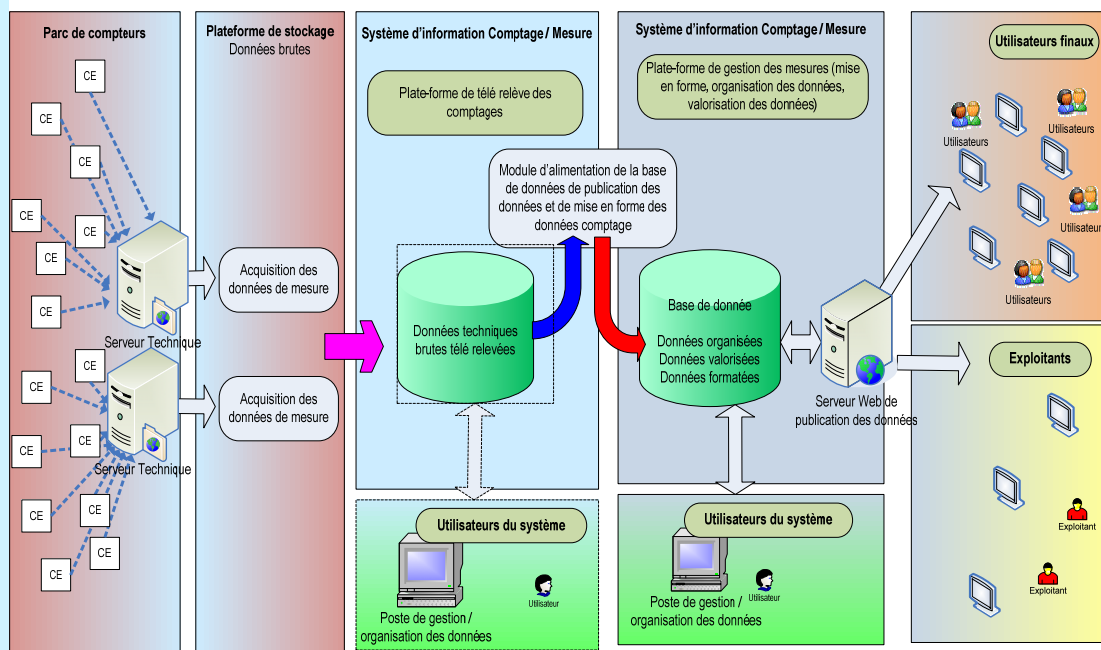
Parc de compteurs

CE
CE
CE
CE
CE
CE
Serveur Technique
CE
CE
CE
CE
CE
CE
CE
Serveur Technique

Plateforme de stockage
Données brutes

Acquisition des données de mesure

Acquisition des données de mesure

Système d'information Comptage / Mesure

Plate-forme de télé relève des comptages

Données techniques brutes télé relevées

Utilisateurs du système

Poste de gestion / organisation des données

Utilisateur

Module d'alimentation de la base de données de publication des données et de mise en forme des données comptage

Système d'information Comptage / Mesure

Plate-forme de gestion des mesures (mise en forme, organisation des données, valorisation des données)

Base de donnée

Données organisées
Données valorisées
Données formatées

Utilisateurs du système

Poste de gestion / organisation des données

Utilisateur

Serveur Web de publication des données

Utilisateurs finaux

Utilisateurs
Utilisateurs
Utilisateurs
Utilisateurs

Exploitants

Exploitant
Exploitant